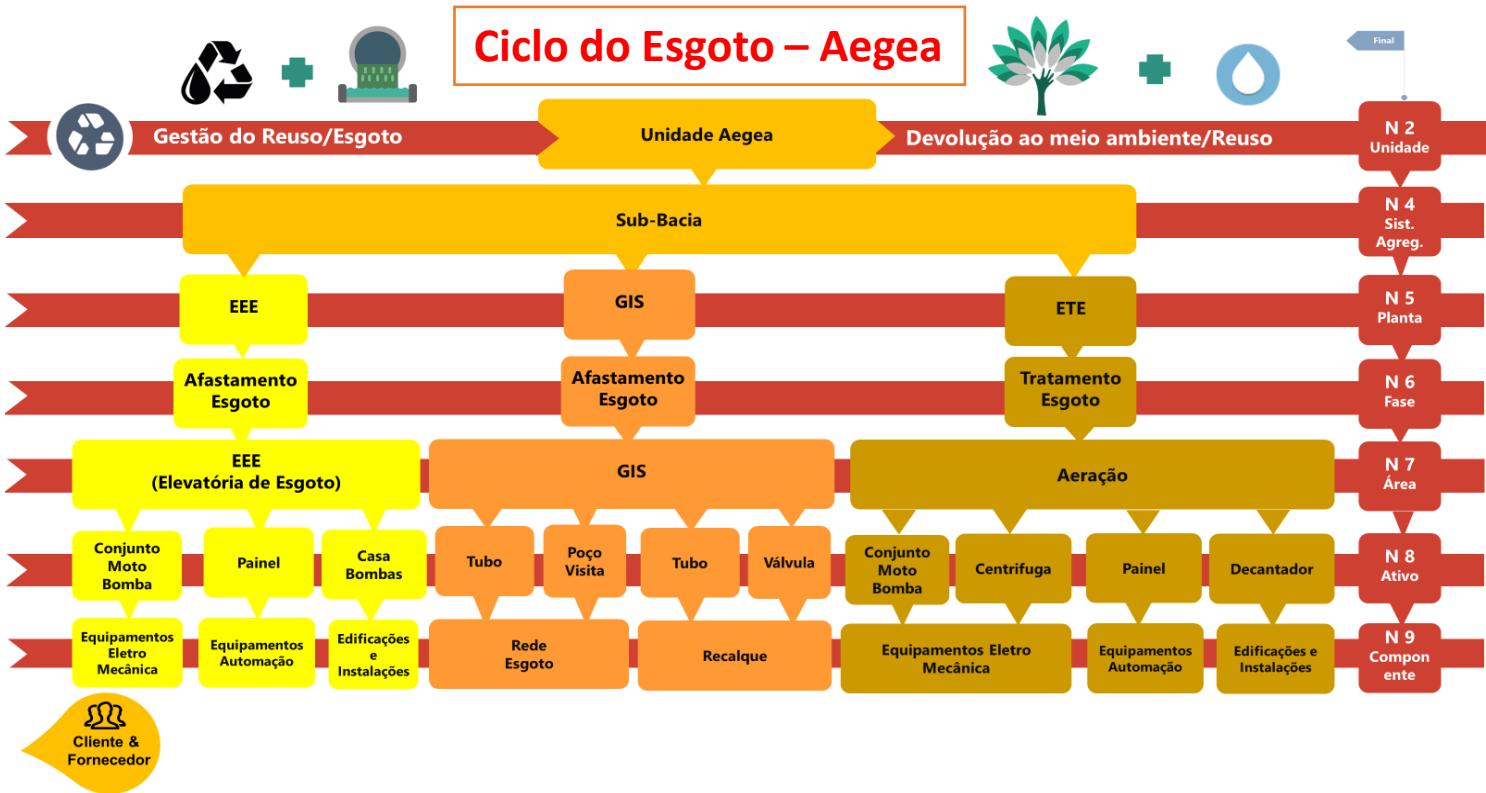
Ciclo do Esgoto – Aegea

Final

Gestão do Reuso/Esgoto

Unidade Aegea

Devolução ao meio ambiente/Reuso

N 2
Unidade

Sub-Bacia

N 4
Sist.
Agreg.

EEE

GIS

ETE

N 5
Planta

Afastamento Esgoto

Afastamento Esgoto

Tratamento Esgoto

N 6
Fase

EEE
(Elevatória de Esgoto)

GIS

Aeração

N 7
Área

Conjunto Moto Bomba

Painel

Casa Bombas

Tubo

Poço Visita

Tubo

Válvula

Conjunto Moto Bomba

Centrifuga

Painel

Decantador

N 8
Ativo

Equipamentos Eletro Mecânica

Equipamentos Automação

Edificações e Instalações

Rede Esgoto

Recalque

Equipamentos Eletro Mecânica

Equipamentos Automação

Edificações e Instalações

N 9
Componente

Cliente & Fornecedor